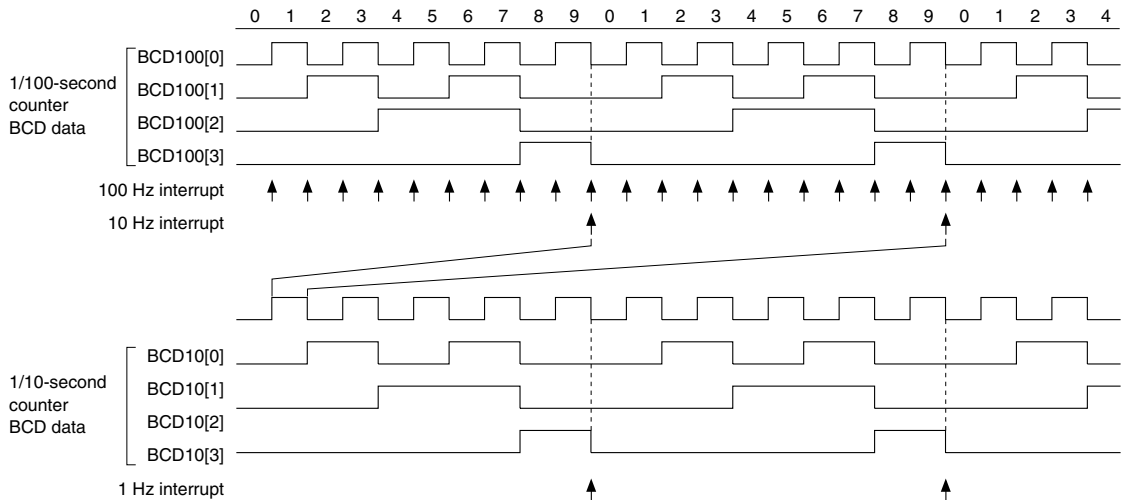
0 1 2 3 4 5 6 7 8 9 0 1 2 3 4 5 6 7 8 9 0 1 2 3 4

1/100-second counter BCD data

BCD100[0]

BCD100[1]

BCD100[2]

BCD100[3]

100 Hz interrupt

10 Hz interrupt

1/10-second counter BCD data

BCD10[0]

BCD10[1]

BCD10[2]

BCD10[3]

1 Hz interrupt